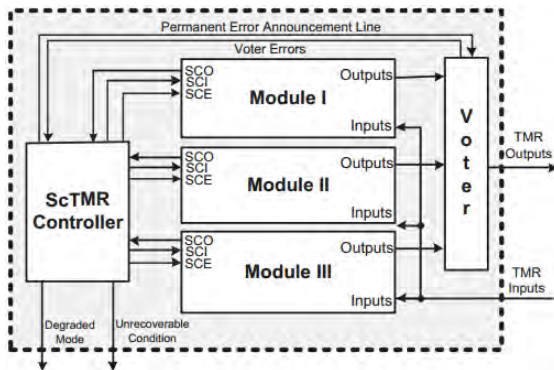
Permanent Error Announcement Line

Voter Errors

SCO
SCI
SCE

Module I

Outputs

Inputs

SCO
SCI
SCE

Module II

Outputs

Inputs

SCO
SCI
SCE

Module III

Outputs

Inputs

ScTMR Controller

Voter

TMR Outputs

TMR Inputs

Degraded Mode

Unrecoverable Condition